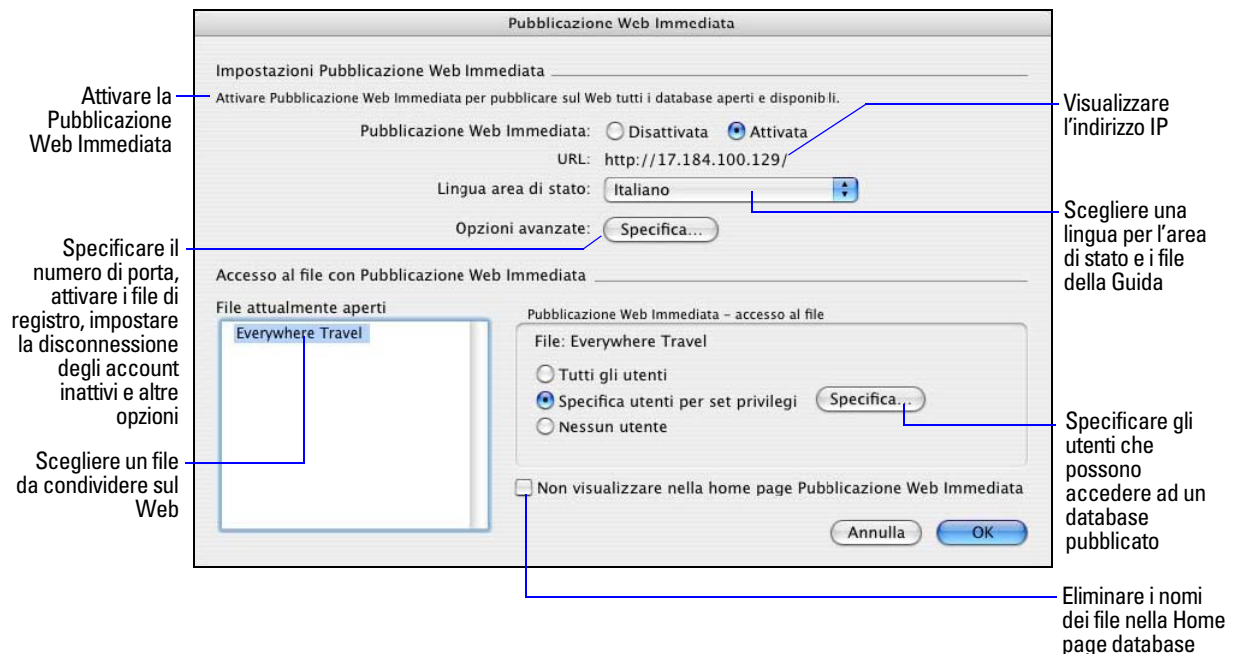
Pubblicazione Web Immediata

Impostazioni Pubblicazione Web Immediata

Attivare la Pubblicazione Web Immediata

Attivare Pubblicazione Web Immediata per pubblicare sul Web tutti i database aperti e disponibili.

Visualizzare l'indirizzo IP

Pubblicazione Web Immediata: Disattivata Attivata

URL: http://17.184.100.129/

Lingua area di stato: Italiano

Scegliere una lingua per l'area di stato e i file della Guida

Opzioni avanzate: Specifica...

Specificare il numero di porta, attivare i file di registro, impostare la disconnessione degli account inattivi e altre opzioni

Accesso al file con Pubblicazione Web Immediata

File attualmente aperti

Everywhere Travel

Pubblicazione Web Immediata - accesso al file

File: Everywhere Travel

Tutti gli utenti

Specifica utenti per set privilegi Specifica...

Nessun utente

Specificare gli utenti che possono accedere ad un database pubblicato

Scegliere un file da condividere sul Web

Non visualizzare nella home page Pubblicazione Web Immediata

Annulla OK

Eliminare i nomi dei file nella Home page database